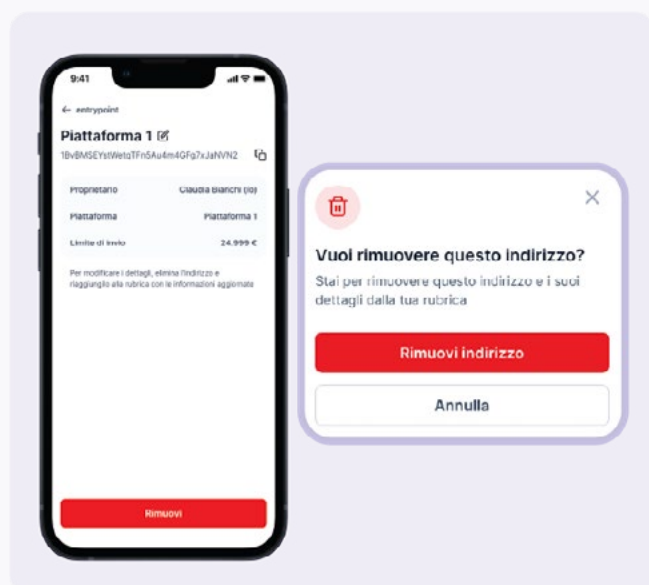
9:41

← entrypoint

Piattaforma 1

1BvBMSEYstWetqTFn5Au4m4GFg7xJaNVN2

| Proprietario | Claudia Bianchi (io) |
|---|---|
| Piattaforma | Piattaforma 1 |
| Limite di invio | 24.999 € |

Per modificare i dettagli, elimina l'indirizzo e riaggiungilo alla rubrica con le informazioni aggiornate

Rimuovi

Vuoi rimuovere questo indirizzo?

Stai per rimuovere questo indirizzo e i suoi dettagli dalla tua rubrica

Rimuovi indirizzo

Annulla